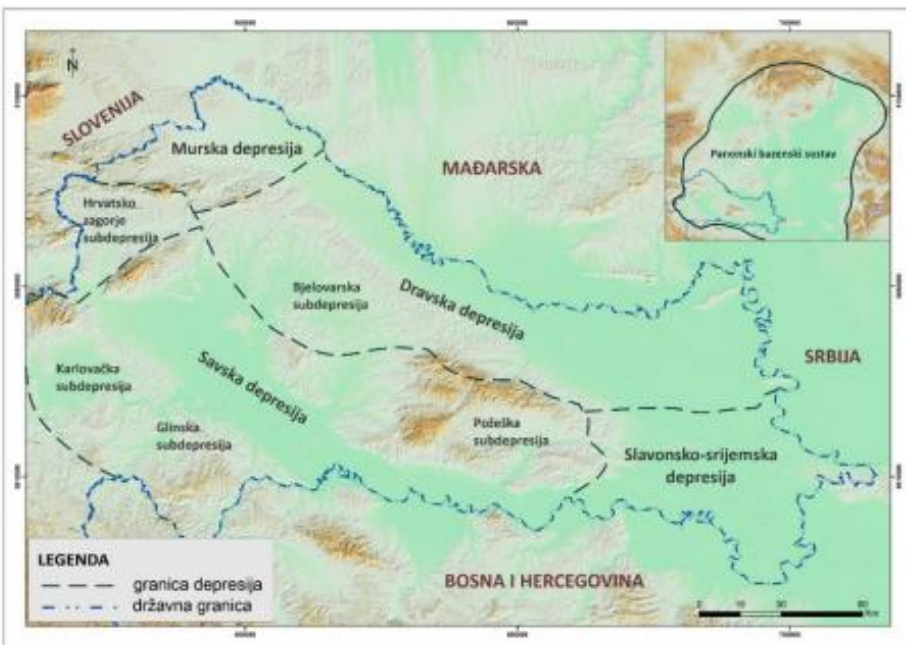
N

SLOVENIJA

Murska depresija

MAĐARSKA

Panonski bazenski sustav

Hrvatsko zagorje subdepresija

Bjelovarska subdepresija

Dravska depresija

SRBIJA

Karlovačka subdepresija

Savska depresija

Glinska subdepresija

Požeška subdepresija

Slavonsko-srijemska depresija

LEGENDA
granica depresija
državna granica

BOSNA I HERCEGOVINA

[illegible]